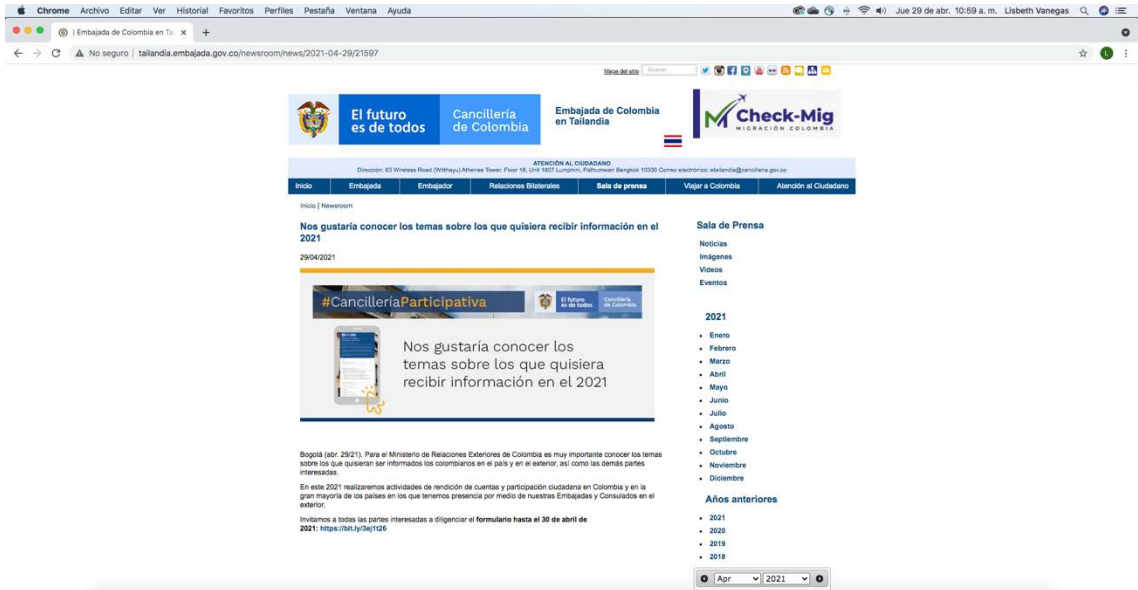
Chrome Archivo Editar Ver Historial Favoritos Perfiles Pestaña Ventana Ayuda

Jue 29 de abr. 10:59 a. m. Lisbeth Vanegas

| Embajada de Colombia en Ta ×

No seguro | tailandia.embajada.gov.co/newsroom/news/2021-04-29/21597

Mapa del sitio Buscar

El futuro es de todos

Cancillería de Colombia

Embajada de Colombia en Tailandia

Check-Mig

MIGRACIÓN COLOMBIA

ATENCIÓN AL CIUDADANO

Dirección: 63 Wireless Road (Witthayu) Athenee Tower, Floor 18, Unit 1807 Lumphini, Pathumwan Bangkok 10330 Correo electrónico: etailandia@cancilleria.gov.co

Inicio | Embajada | Embajador | Relaciones Bilaterales | Sala de prensa | Viajar a Colombia | Atención al Ciudadano

Inicio | Newsroom

Nos gustaría conocer los temas sobre los que quisiera recibir información en el 2021

29/04/2021

#CancilleríaParticipativa

El futuro es de todos

Cancillería de Colombia

Nos gustaría conocer los temas sobre los que quisiera recibir información en el 2021

Bogotá (abr. 29/21). Para el Ministerio de Relaciones Exteriores de Colombia es muy importante conocer los temas sobre los que quisieran ser informados los colombianos en el país y en el exterior, así como las demás partes interesadas.

En este 2021 realizaremos actividades de rendición de cuentas y participación ciudadana en Colombia y en la gran mayoría de los países en los que tenemos presencia por medio de nuestras Embajadas y Consulados en el exterior.

Invitamos a todas las partes interesadas a diligenciar el **formulario hasta el 30 de abril de 2021: https://bit.ly/3ej1t26**

Sala de Prensa

Noticias
Imágenes
Videos
Eventos

2021

- Enero
- Febrero
- Marzo
- Abril
- Mayo
- Junio
- Julio
- Agosto
- Septiembre
- Octubre
- Noviembre
- Diciembre

Años anteriores

- 2021
- 2020
- 2019
- 2018

Apr 2021